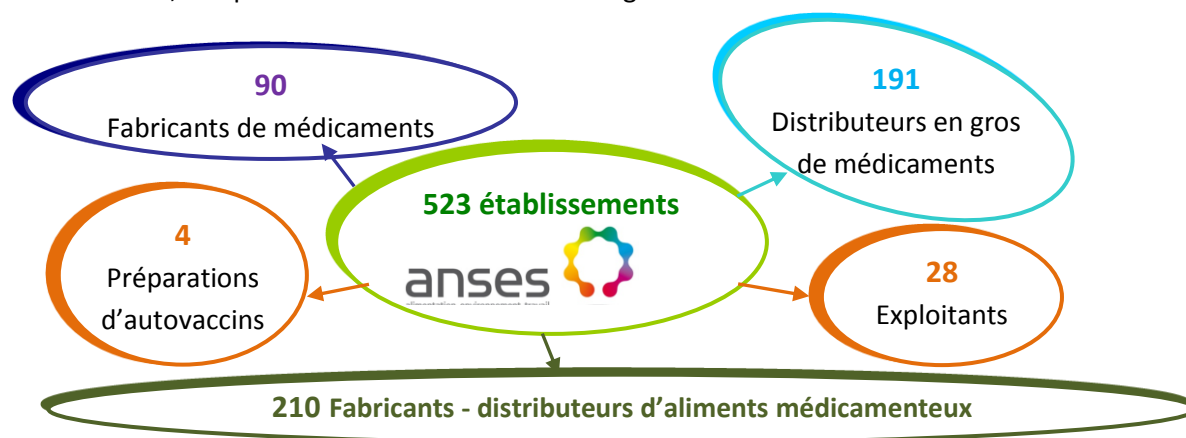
90
Fabricants de médicaments

191
Distributeurs en gros de médicaments

523 établissements

anses
alimentation, environnement, travail

4
Préparations d'autovaccins

28
Exploitants

210 Fabricants - distributeurs d'aliments médicamenteux